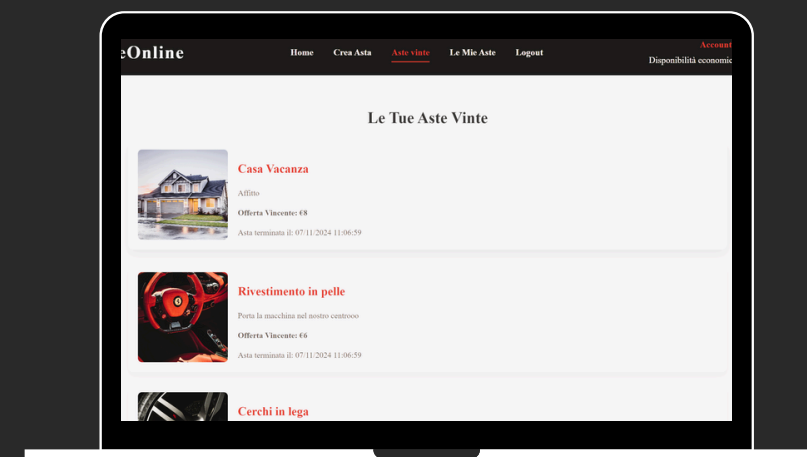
eOnline

Home Crea Asta Aste vinte Le Mie Aste Logout

Account
Disponibilità economic

Le Tue Aste Vinte

Casa Vacanza

Affitto

Offerta Vincente: €8

Asta terminata il: 07/11/2024 11:06:59

Rivestimento in pelle

Porta la macchina nel nostro centrooo

Offerta Vincente: €6

Asta terminata il: 07/11/2024 11:06:59

Cerchi in lega